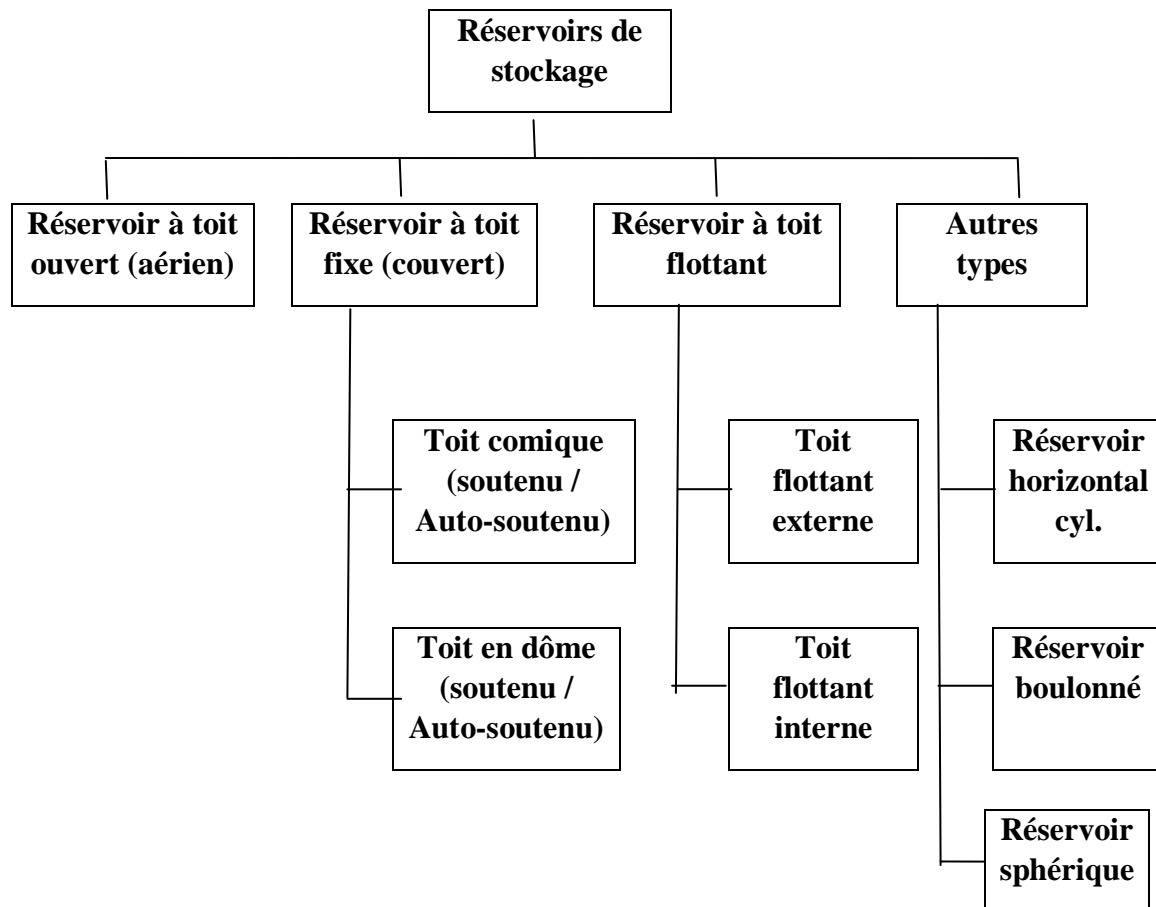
Réservoirs de stockage

Réservoir à toit ouvert (aérien)

Réservoir à toit fixe (couvert)

Réservoir à toit flottant

Autres types

Toit comique (soutenu / Auto-soutenu)

Toit en dôme (soutenu / Auto-soutenu)

Toit flottant externe

Toit flottant interne

Réservoir horizontal cyl.

Réservoir boulonné

Réservoir sphérique